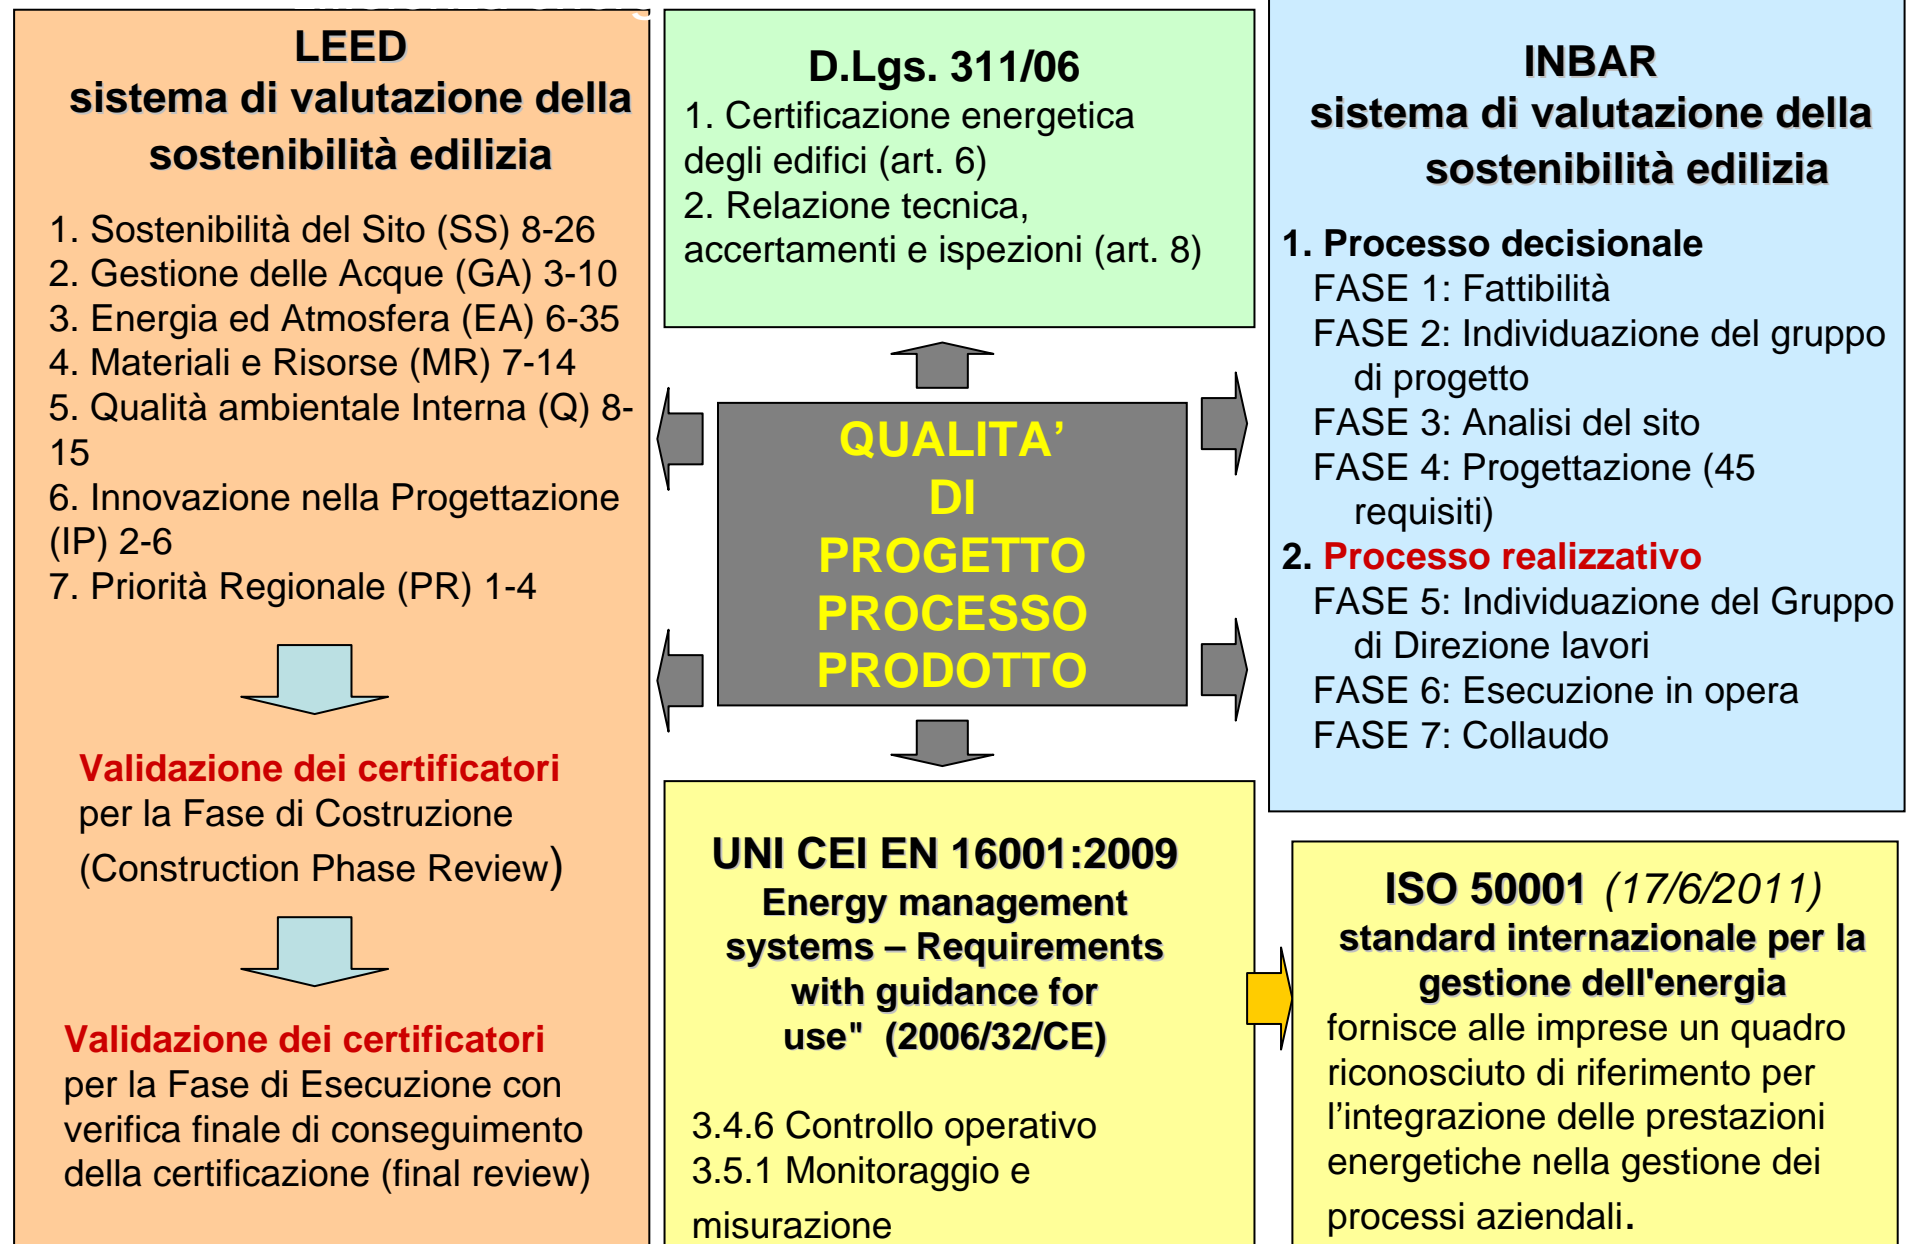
LEED
sistema di valutazione della sostenibilità edilizia

1. Sostenibilità del Sito (SS) 8-26
2. Gestione delle Acque (GA) 3-10
3. Energia ed Atmosfera (EA) 6-35
4. Materiali e Risorse (MR) 7-14
5. Qualità ambientale Interna (Q) 8-15
6. Innovazione nella Progettazione (IP) 2-6
7. Priorità Regionale (PR) 1-4

Validazione dei certificatori per la Fase di Costruzione (Construction Phase Review)

Validazione dei certificatori per la Fase di Esecuzione con verifica finale di conseguimento della certificazione (final review)

D.Lgs. 311/06
1. Certificazione energetica degli edifici (art. 6)
2. Relazione tecnica, accertamenti e ispezioni (art. 8)

QUALITA'
DI
PROGETTO
PROCESSO
PRODOTTO

UNI CEI EN 16001:2009
Energy management systems – Requirements with guidance for use" (2006/32/CE)

3.4.6 Controllo operativo
3.5.1 Monitoraggio e misurazione

INBAR
sistema di valutazione della sostenibilità edilizia

1. Processo decisionale
FASE 1: Fattibilità
FASE 2: Individuazione del gruppo di progetto
FASE 3: Analisi del sito
FASE 4: Progettazione (45 requisiti)
2. Processo realizzativo
FASE 5: Individuazione del Gruppo di Direzione lavori
FASE 6: Esecuzione in opera
FASE 7: Collaudo

ISO 50001 (17/6/2011)
standard internazionale per la gestione dell'energia
fornisce alle imprese un quadro riconosciuto di riferimento per l'integrazione delle prestazioni energetiche nella gestione dei processi aziendali.